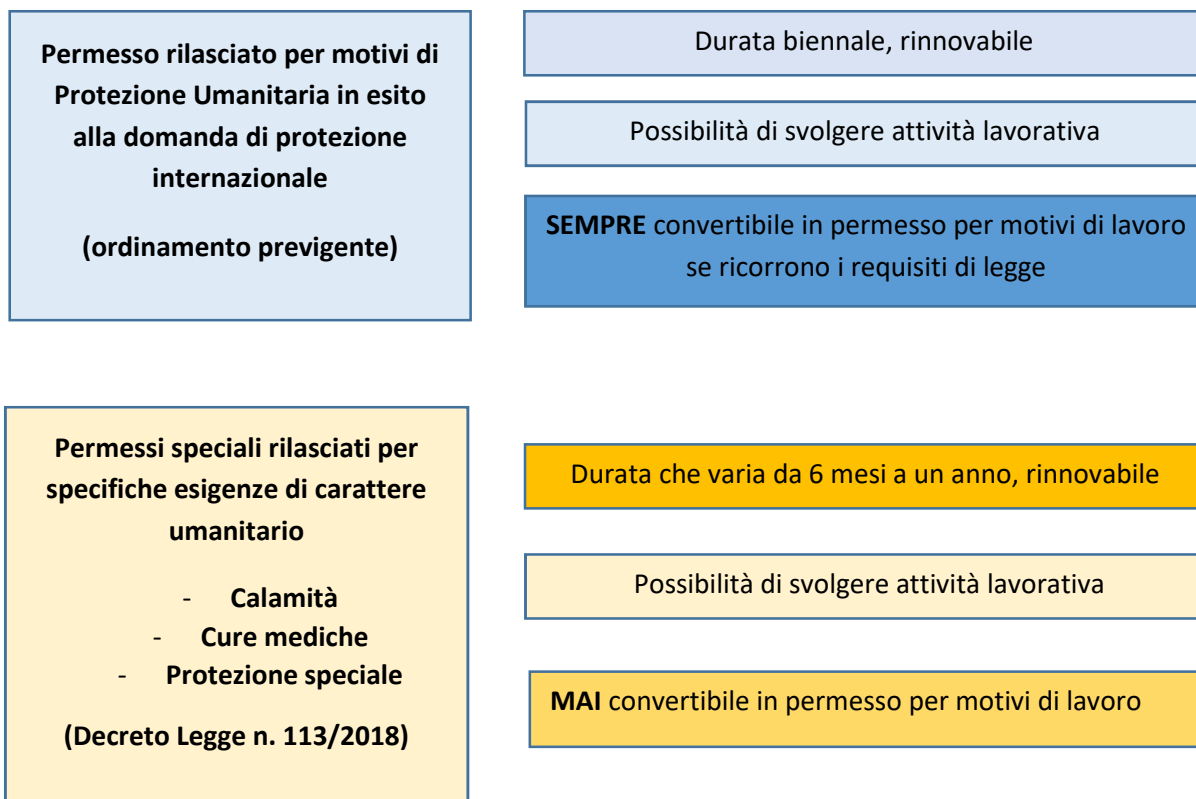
Permesso rilasciato per motivi di Protezione Umanitaria in esito alla domanda di protezione internazionale

(ordinamento previgente)

Durata biennale, rinnovabile

Possibilità di svolgere attività lavorativa

**SEMPRE** convertibile in permesso per motivi di lavoro se ricorrono i requisiti di legge

Permessi speciali rilasciati per specifiche esigenze di carattere umanitario

- Calamità
- Cure mediche
- Protezione speciale

(Decreto Legge n. 113/2018)

Durata che varia da 6 mesi a un anno, rinnovabile

Possibilità di svolgere attività lavorativa

**MAI** convertibile in permesso per motivi di lavoro